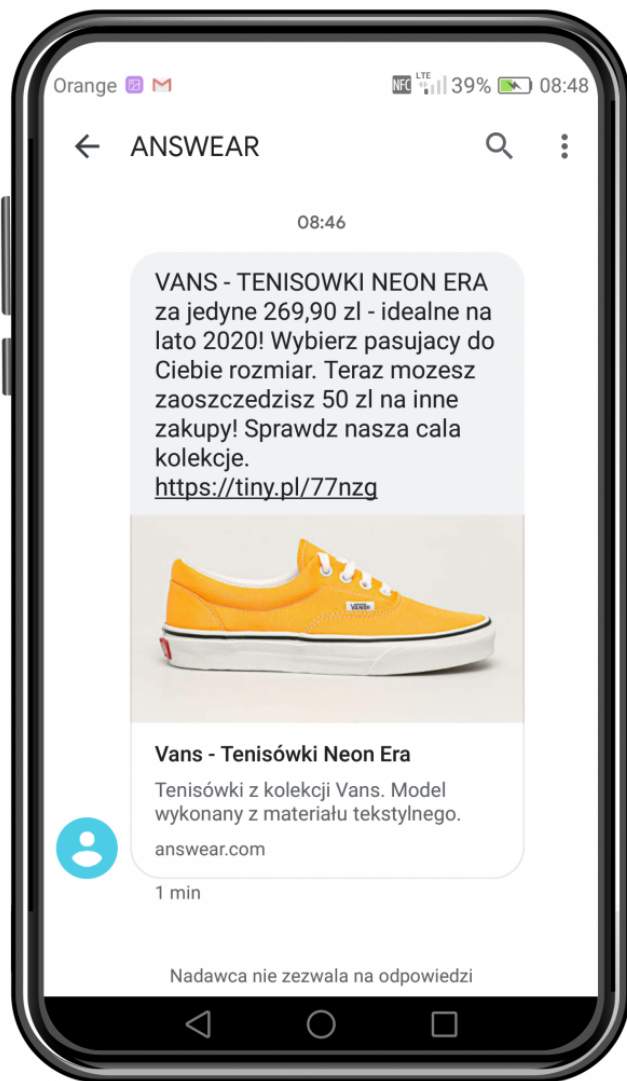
Orange
NFC LTE 39% 08:48

ANSWEAR

08:46

VANS - TENISOWKI NEON ERA za jedyne 269,90 zl - idealne na lato 2020! Wybierz pasujacy do Ciebie rozmiar. Teraz mozesz zaoszczedzisz 50 zl na inne zakupy! Sprawdz nasza cala kolekcje.
https://tiny.pl/77nzg

VANS

Vans - Tenisówki Neon Era

Tenisówki z kolekcji Vans. Model wykonany z materiału tekstylnego.

answear.com

1 min

Nadawca nie zezwala na odpowiedzi